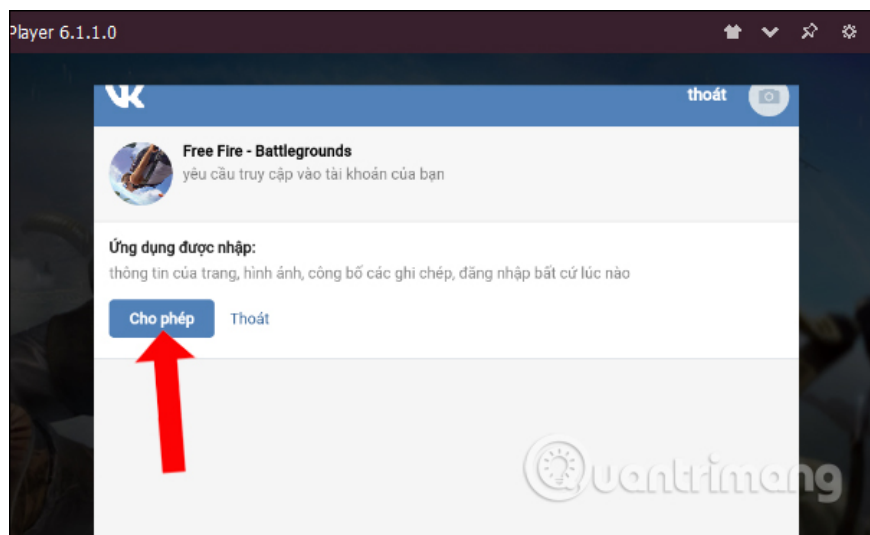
Player 6.1.1.0

VK

thoát

Free Fire - Battlegrounds
yêu cầu truy cập vào tài khoản của bạn

Ứng dụng được nhập:
thông tin của trang, hình ảnh, công bố các ghi chép, đăng nhập bất cứ lúc nào

Cho phép
Thoát

Quantrimang